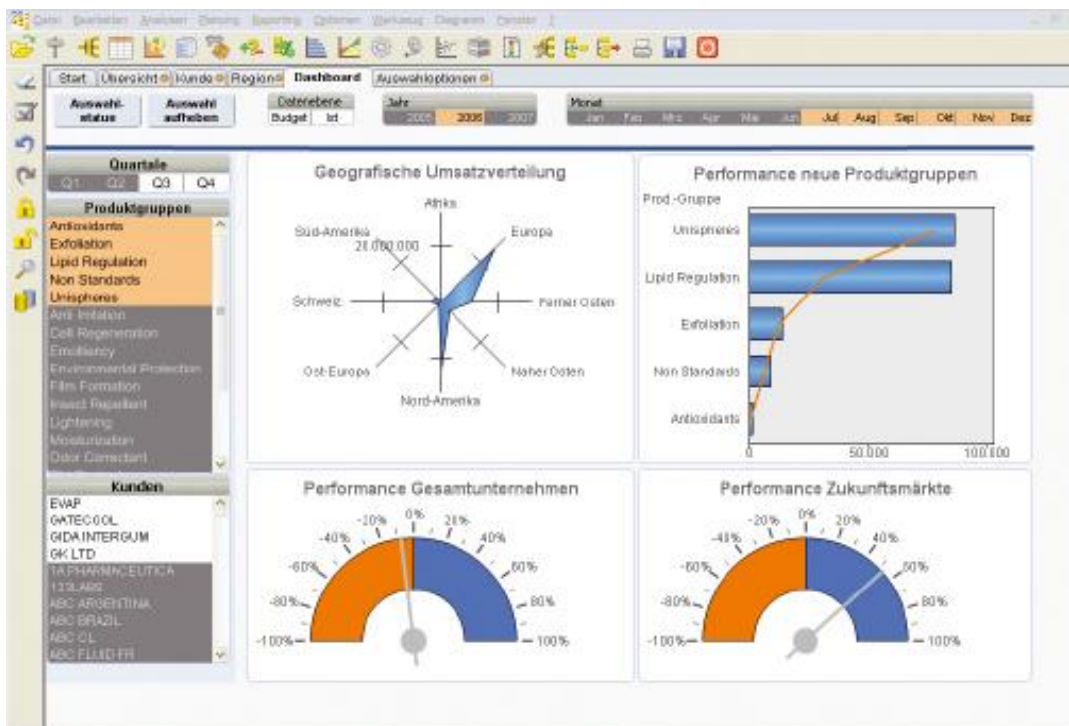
Datei Bearbeiten Ansicht Reports Reporting Optionen Werkzeug Diagramm Fenster ?

Start | Übersicht | Kunde | Region | Dashboard | Auswahloptionen

Auswahlstatus
Auswahl aufheben

Datenebene
Budget | Ist

Jahr
2005 | 2006 | 2007

Monat
Jan | Feb | Mrz | Apr | Mai | Jun | Jul | Aug | Sep | Okt | Nov | Dez

Quartale
Q1 | Q2 | Q3 | Q4

Produktgruppen
Antioxidants
Exfoliation
Lipid Regulation
Non Standards
Unispheres
Anti Irritation
Cell Regeneration
Emolliency
Environmental Protection
Film Formation
Insect Repellent
Lightening
Moisturization
Odor Corrector

Kunden
EVAP
GATECOOL
GIDA INTERGUM
GK LTD
1A PHARMACEUTICA
123LABS
ABC ARGENTINA
ABC BRAZIL
ABC CL
ABC FLUID FR

Geografische Umsatzverteilung
Afrika
Europa
Süd-Amerika
20.000.000
Schweiz
Ferner Osten
Ost-Europa
Naher Osten
Nord-Amerika

Performance neue Produktgruppen
Prod.-Gruppe
Unispheres
Lipid Regulation
Exfoliation
Non Standards
Antioxidants
0
50.000
100.000

Performance Gesamtunternehmen
-20% 0% 20%
-40% 40%
-60% 60%
-80% 80%
-100% 100%

Performance Zukunftsmärkte
-20% 0% 20%
-40% 40%
-60% 60%
-80% 80%
-100% 100%